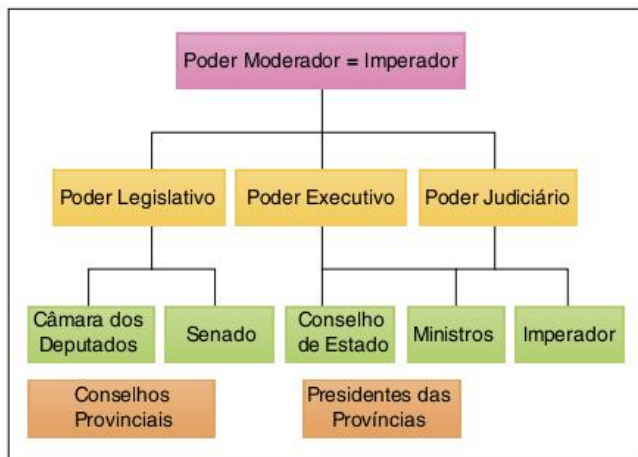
Poder Moderador = Imperador

Poder Legislativo

Poder Executivo

Poder Judiciário

Câmara dos Deputados

Senado

Conselho de Estado

Ministros

Imperador

Conselhos Provinciais

Presidentes das Províncias